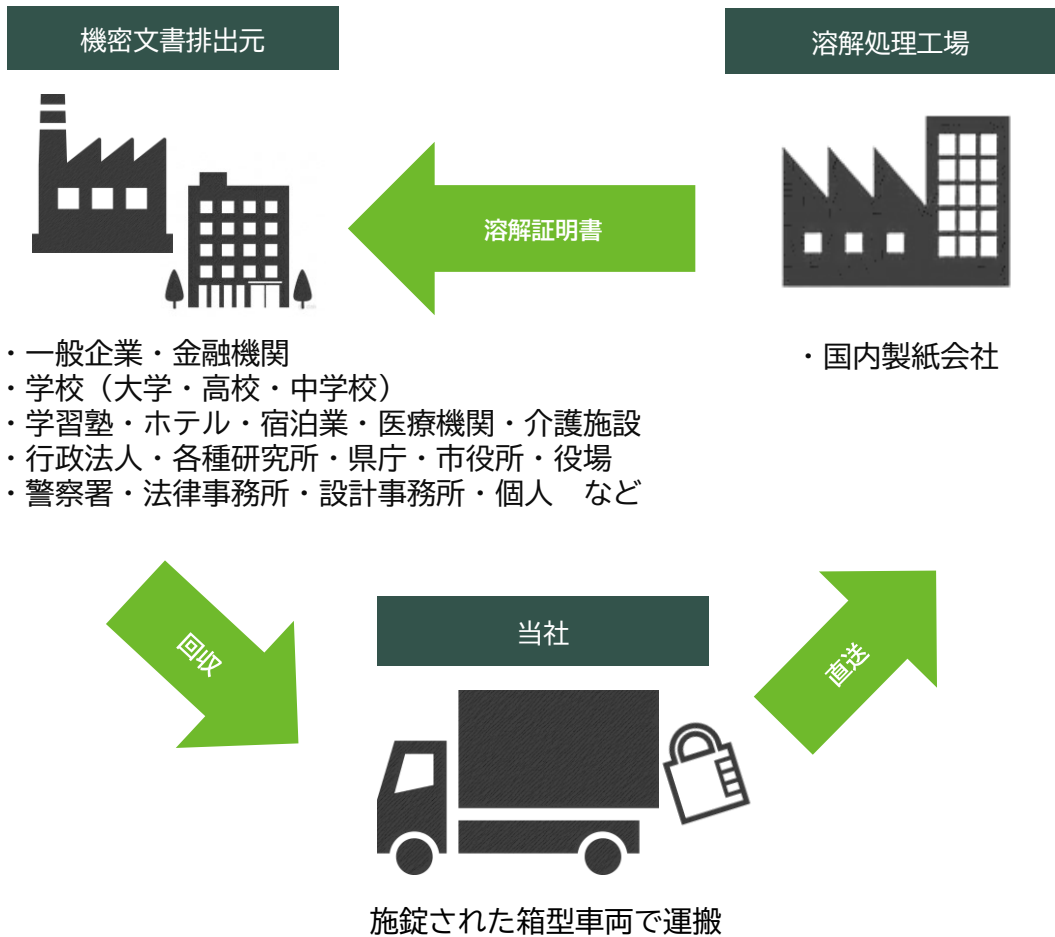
機密文書排出元

溶解処理工場

溶解証明書

・一般企業・金融機関
・学校（大学・高校・中学校）
・学習塾・ホテル・宿泊業・医療機関・介護施設
・行政法人・各種研究所・県庁・市役所・役場
・警察署・法律事務所・設計事務所・個人　など

・国内製紙会社

回収

当社

直送

施錠された箱型車両で運搬